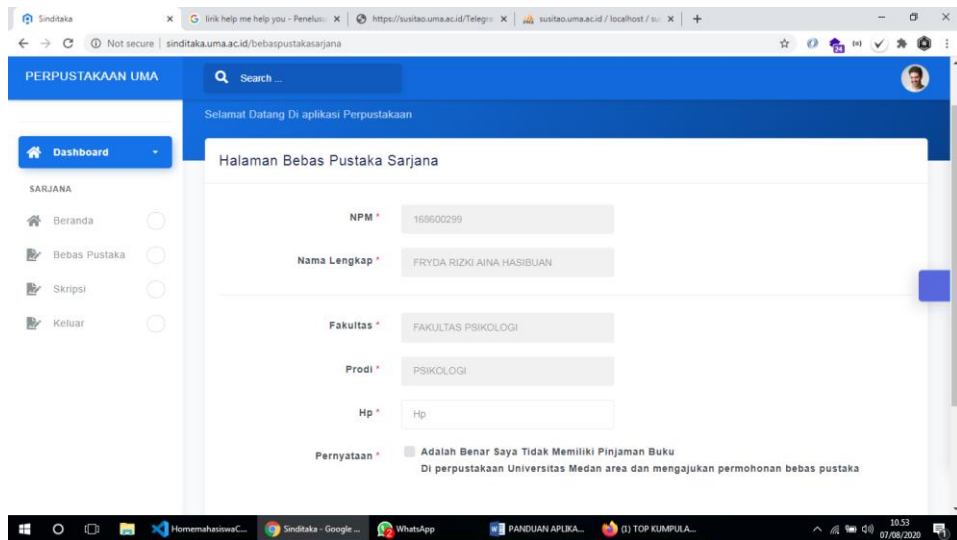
Sinditaka ×
G link help me help you - Penelusu ×
https://susitao.uma.ac.id/Telegra ×
susitao.uma.ac.id / localhost / su ×
+

Not secure | sinditaka.uma.ac.id/bebaspustakasarjana

PERPUSTAKAAN UMA

Search ...

Selamat Datang Di aplikasi Perpustakaan

Dashboard

SARJANA

Beranda

Bebas Pustaka

Skripsi

Keluar

Halaman Bebas Pustaka Sarjana

NPM * 168600299

Nama Lengkap * FRYDA RIZKI AINA HASIBUAN

Fakultas * FAKULTAS PSIKOLOGI

Prodi * PSIKOLOGI

Hp * Hp

Pernyataan * Adalah Benar Saya Tidak Memiliki Pinjaman Buku
Di perpustakaan Universitas Medan area dan mengajukan permohonan bebas pustaka

HomemahasiswaC...
Sinditaka - Google ...
WhatsApp
PANDUAN APLIKA...
(1) TOP KUMPULA...
10.53
07/08/2020